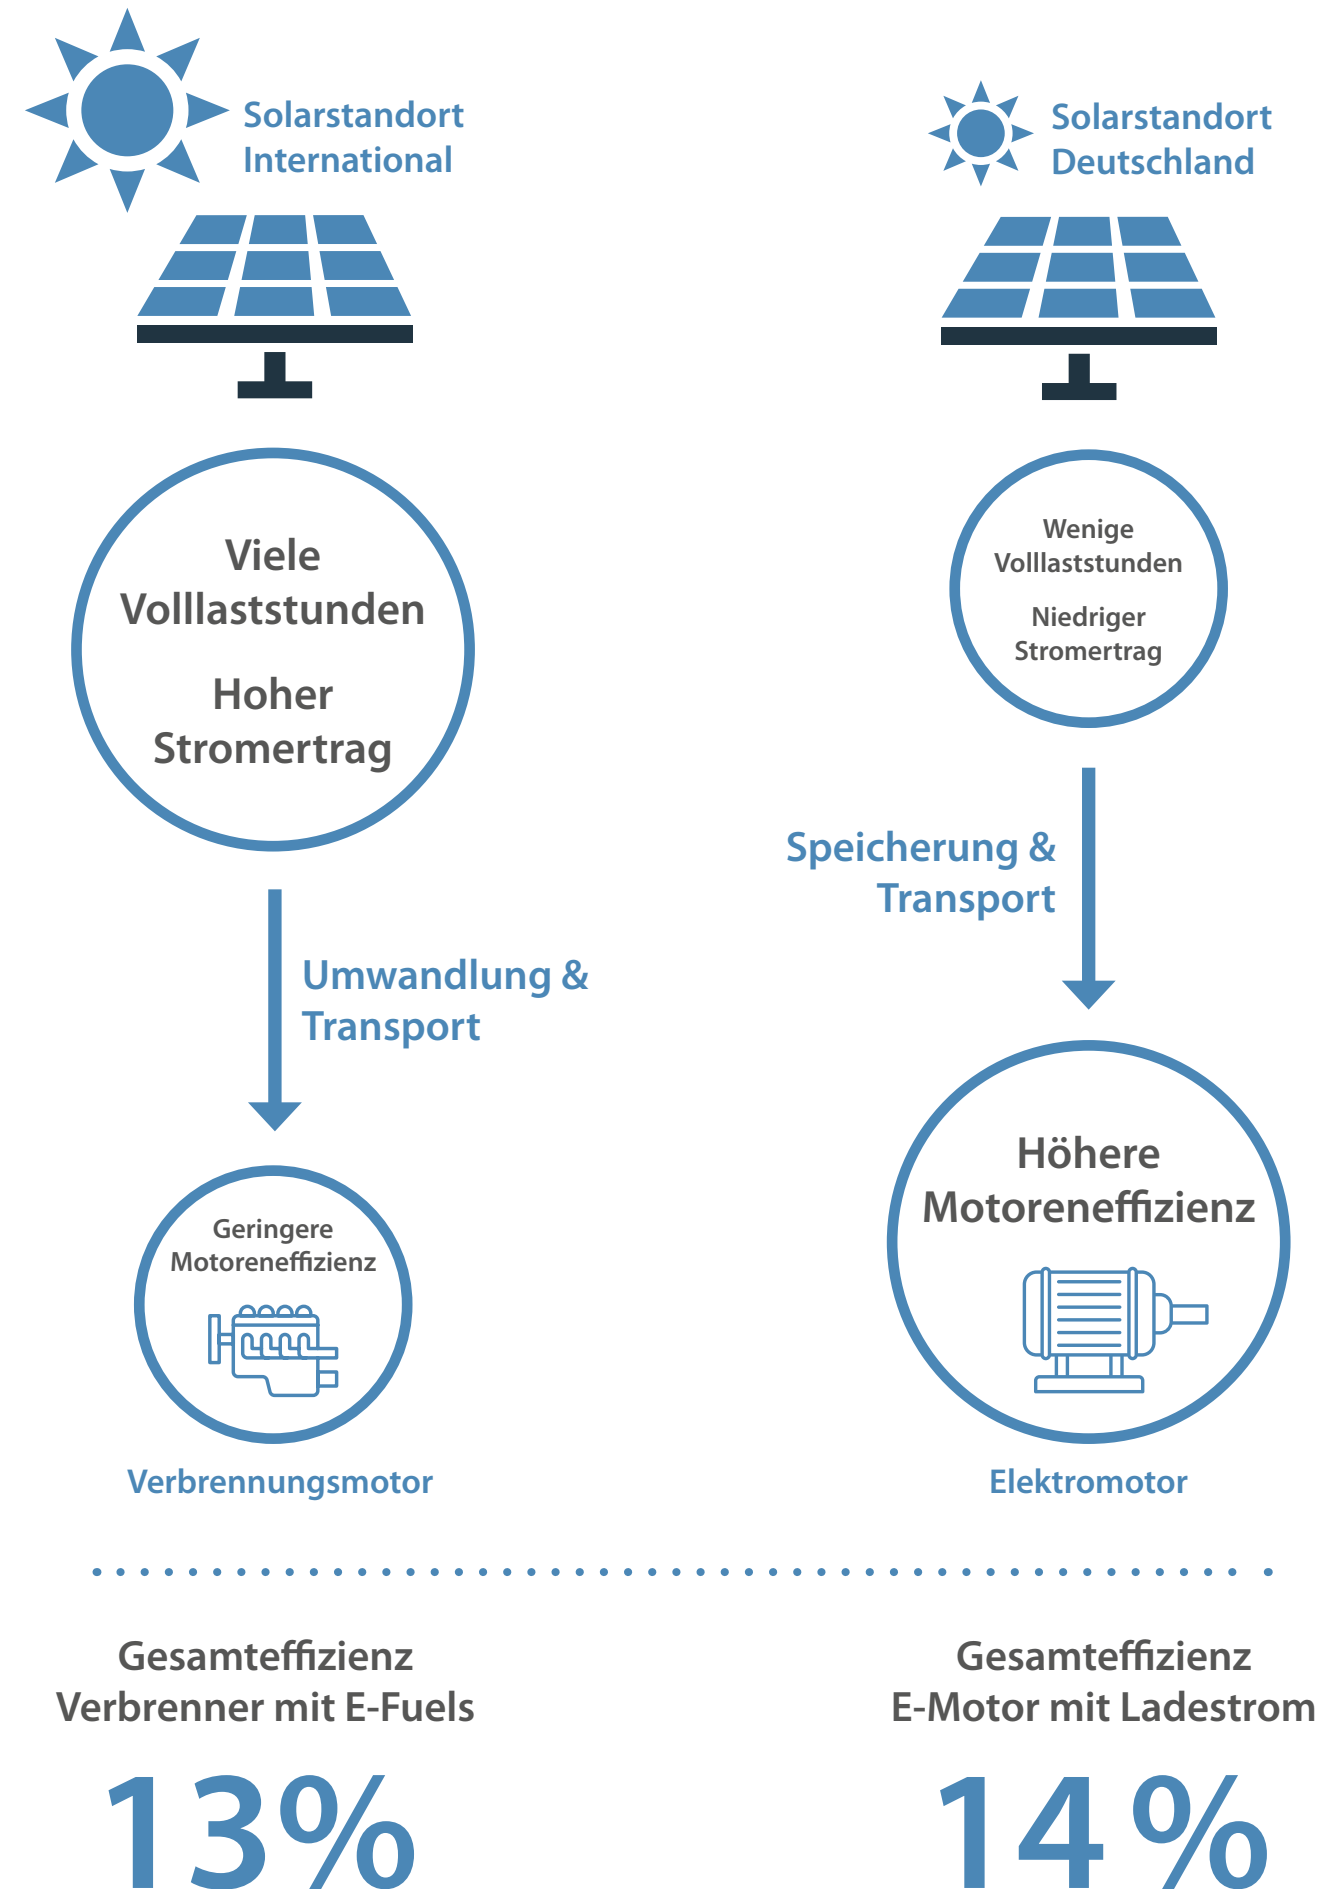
Solarstandort International

Solarstandort Deutschland

Viele Volllaststunden

Hoher Stromertrag

Wenige Volllaststunden

Niedriger Stromertrag

Umwandlung & Transport

Speicherung & Transport

Geringere Motoreneffizienz

Verbrennungsmotor

Höhere Motoreneffizienz

Elektromotor

Gesamteffizienz Verbrenner mit E-Fuels

13%

Gesamteffizienz E-Motor mit Ladestrom

14%